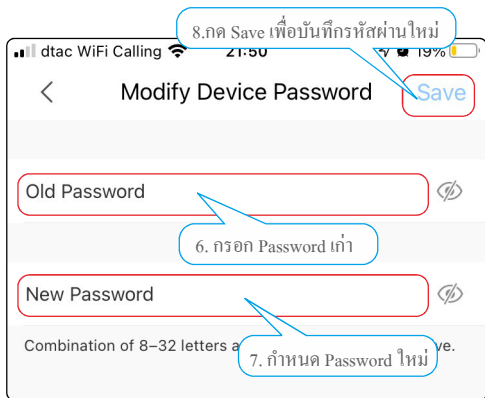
8.กด Save เพื่อบันทึกรหัสผ่านใหม่

dtac WiFi Calling 21:50 19%

Modify Device Password

Save

Old Password

6. กรอก Password เก่า

New Password

Combination of 8–32 letters a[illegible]ve.

7. กำหนด Password ใหม่